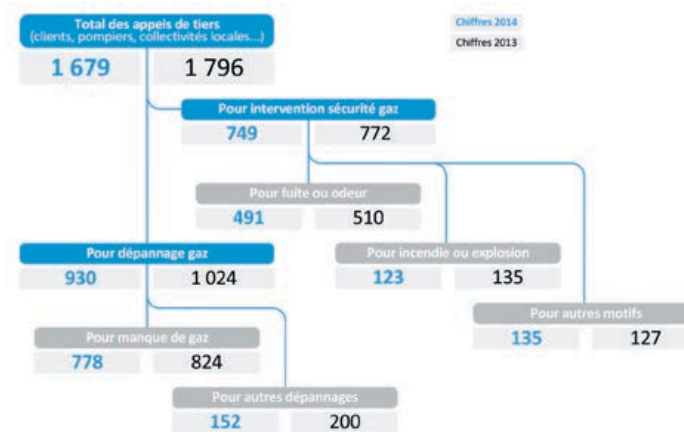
Total des appels de tiers
(clients, pompiers, collectivités locales...)

1 679 | 1 796

Chiffres 2014
Chiffres 2013

Pour intervention sécurité gaz
749 | 772

Pour fuite ou odeur
491 | 510

Pour incendie ou explosion
123 | 135

Pour autres motifs
135 | 127

Pour dépannage gaz
930 | 1 024

Pour manque de gaz
778 | 824

Pour autres dépannages
152 | 200